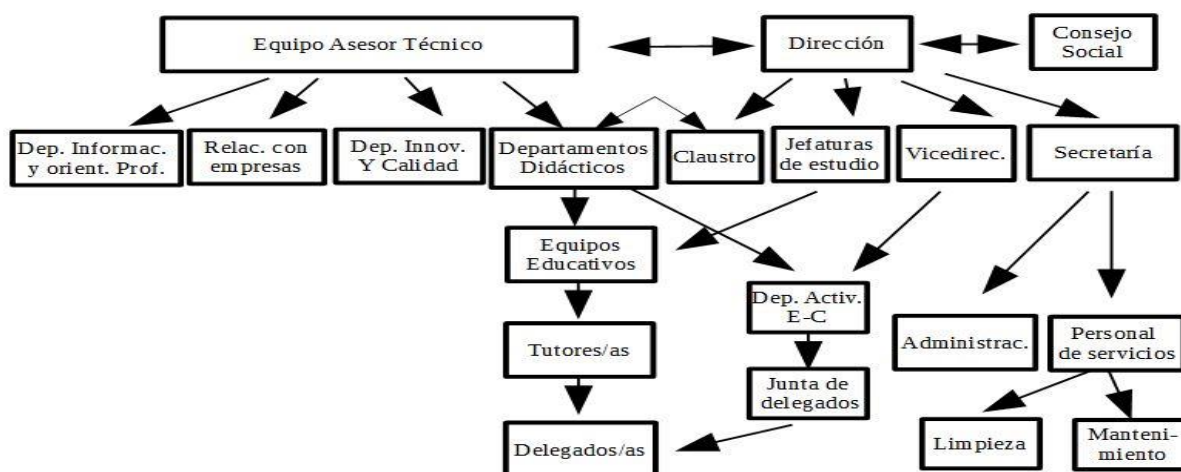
Equipo Asesor Técnico

Dirección

Consejo Social

Dep. Informac. y orient. Prof.

Relac. con empresas

Dep. Innov. Y Calidad

Departamentos Didácticos

Claustro

Jefaturas de estudio

Vicedirec.

Secretaría

Equipos Educativos

Dep. Activ. E-C

Tutores/as

Junta de delegados

Delegados/as

Administrac.

Personal de servicios

Limpieza

Mantenimiento